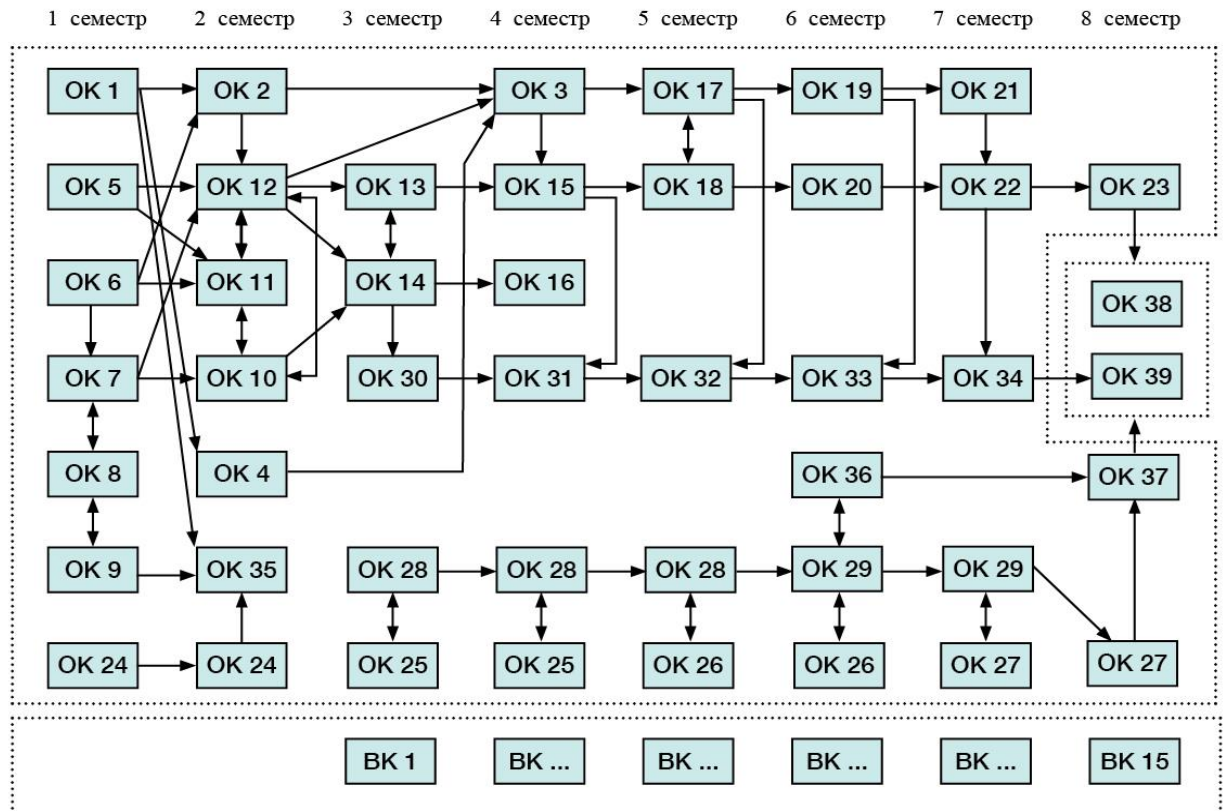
1 семестр 2 семестр 3 семестр 4 семестр 5 семестр 6 семестр 7 семестр 8 семестр

ОК 1
ОК 2
ОК 3
ОК 17
ОК 19
ОК 21

ОК 5
ОК 12
ОК 13
ОК 15
ОК 18
ОК 20
ОК 22
ОК 23

ОК 6
ОК 11
ОК 14
ОК 16
ОК 38

ОК 7
ОК 10
ОК 30
ОК 31
ОК 32
ОК 33
ОК 34
ОК 39

ОК 8
ОК 4
ОК 36
ОК 37

ОК 9
ОК 35
ОК 28
ОК 28
ОК 28
ОК 29
ОК 29

ОК 24
ОК 24
ОК 25
ОК 25
ОК 26
ОК 26
ОК 27
ОК 27

ВК 1
ВК ...
ВК ...
ВК ...
ВК ...
ВК 15